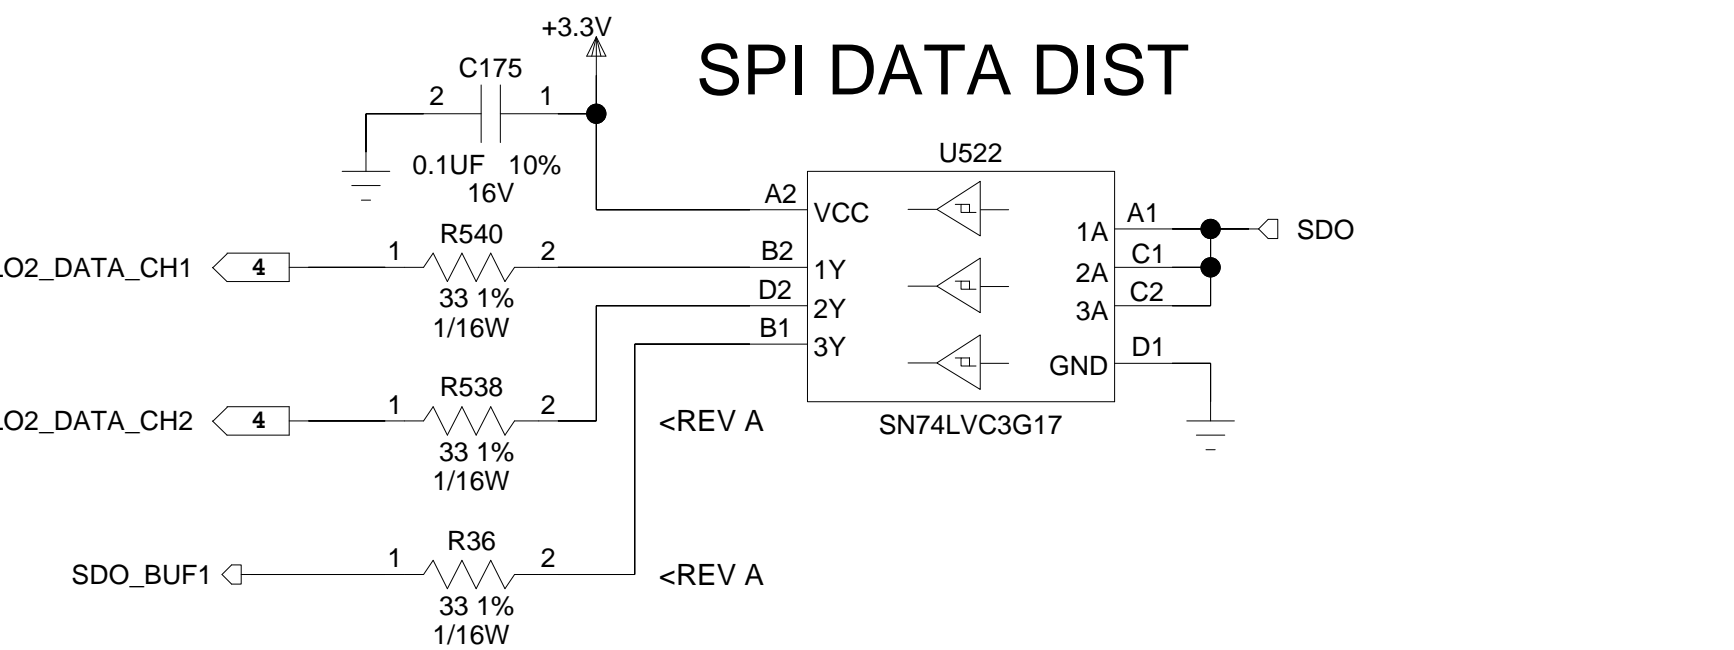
+3.3V

SPI DATA DIST

C175

2

1

0.1UF 10%
16V

U522

A2

VCC

A1

1A

SDO

R540

1

2

B2

1Y

C1

2A

LO2_DATA_CH1

4

33 1%
1/16W

D2

2Y

C2

3A

B1

3Y

D1

GND

R538

1

2

LO2_DATA_CH2

4

<REV A

SN74LVC3G17

33 1%
1/16W

R36

1

2

SDO_BUF1

<REV A

33 1%
1/16W